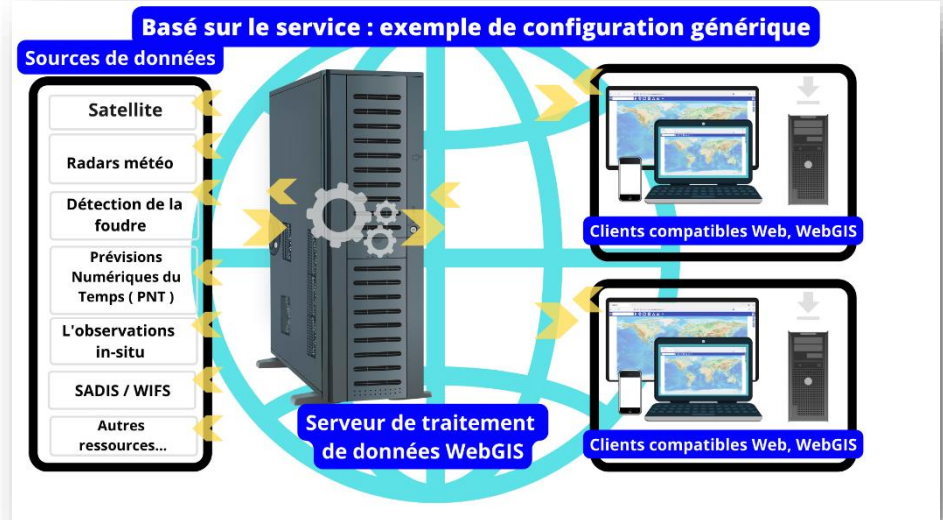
Basé sur le service : exemple de configuration générique

Sources de données

Satellite

Radars météo

Détection de la foudre

Prévisions Numériques du Temps ( PNT )

L'observations in-situ

SADIS / WIFS

Autres ressources...

Serveur de traitement de données WebGIS

Clients compatibles Web, WebGIS

Clients compatibles Web, WebGIS